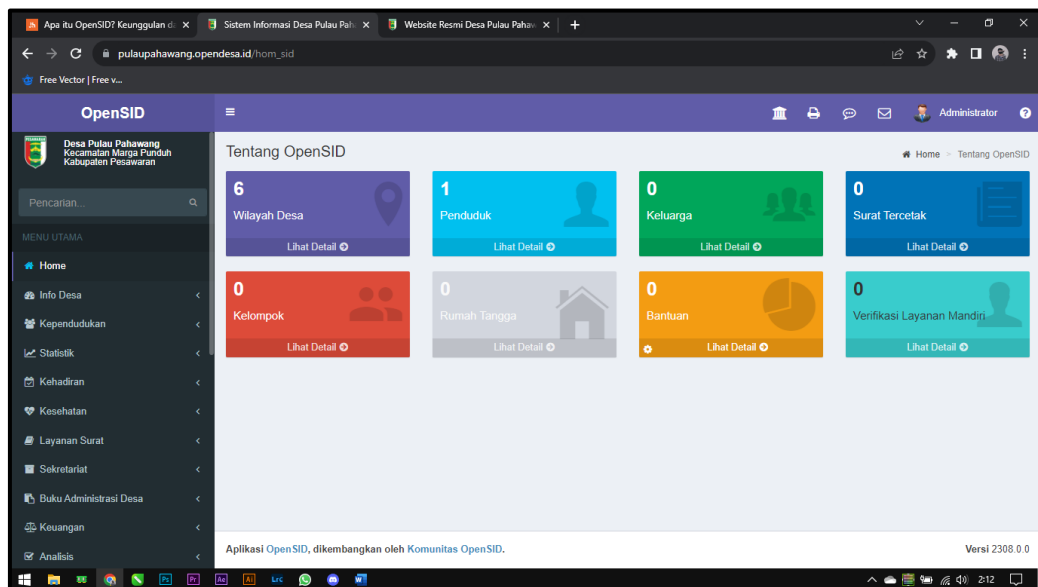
Apa itu OpenSID? Keunggulan d ×
Sistem Informasi Desa Pulau Pah ×
Website Resmi Desa Pulau Pahaw ×
+

pulaupahawang.opendesa.id/hom_sid

Free Vector | Free v...

OpenSID
≡
Administrator

Desa Pulau Pahawang
Kecamatan Marga Punduh
Kabupaten Pesawaran

Pencarian...

MENU UTAMA
Home
Info Desa
Kependudukan
Statistik
Kehadiran
Kesehatan
Layanan Surat
Sekretariat
Buku Administrasi Desa
Keuangan
Analisis

Tentang OpenSID
Home > Tentang OpenSID

6
Wilayah Desa
Lihat Detail

1
Penduduk
Lihat Detail

0
Keluarga
Lihat Detail

0
Surat Tercetak
Lihat Detail

0
Kelompok
Lihat Detail

0
Rumah Tangga
Lihat Detail

0
Bantuan
Lihat Detail

0
Verifikasi Layanan Mandiri
Lihat Detail

Aplikasi OpenSID, dikembangkan oleh Komunitas OpenSID.
Versi 2308.0.0

2:12